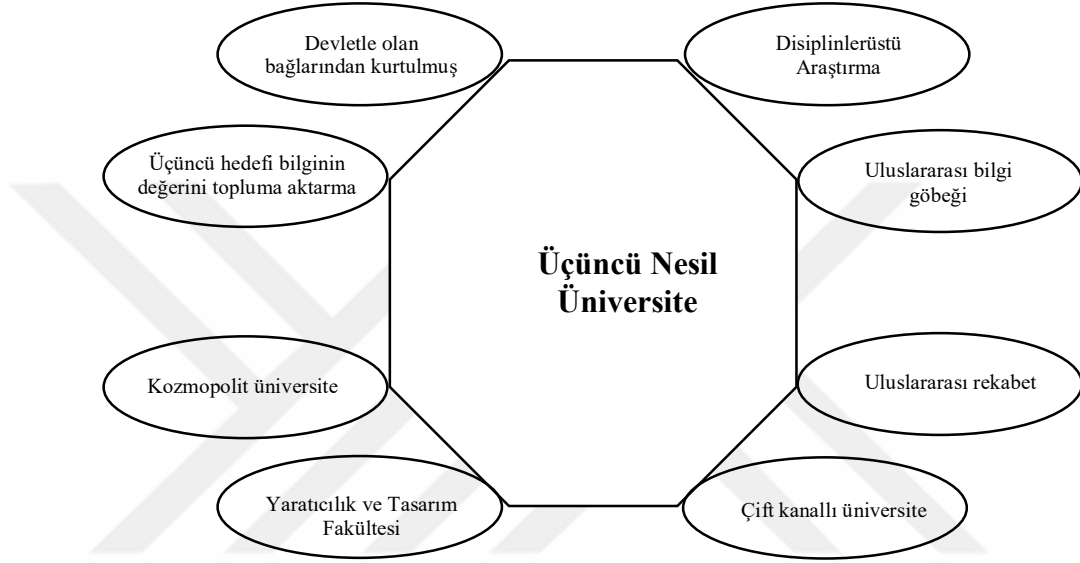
Devletle olan bağlarından kurtulmuş

Disiplinlerüstü Araştırma

Üçüncü hedefi bilginin değerini topluma aktarma

Uluslararası bilgi göbeği

Üçüncü Nesil Üniversite

Kozmopolit üniversite

Uluslararası rekabet

Yaratıcılık ve Tasarım Fakültesi

Çift kanallı üniversite